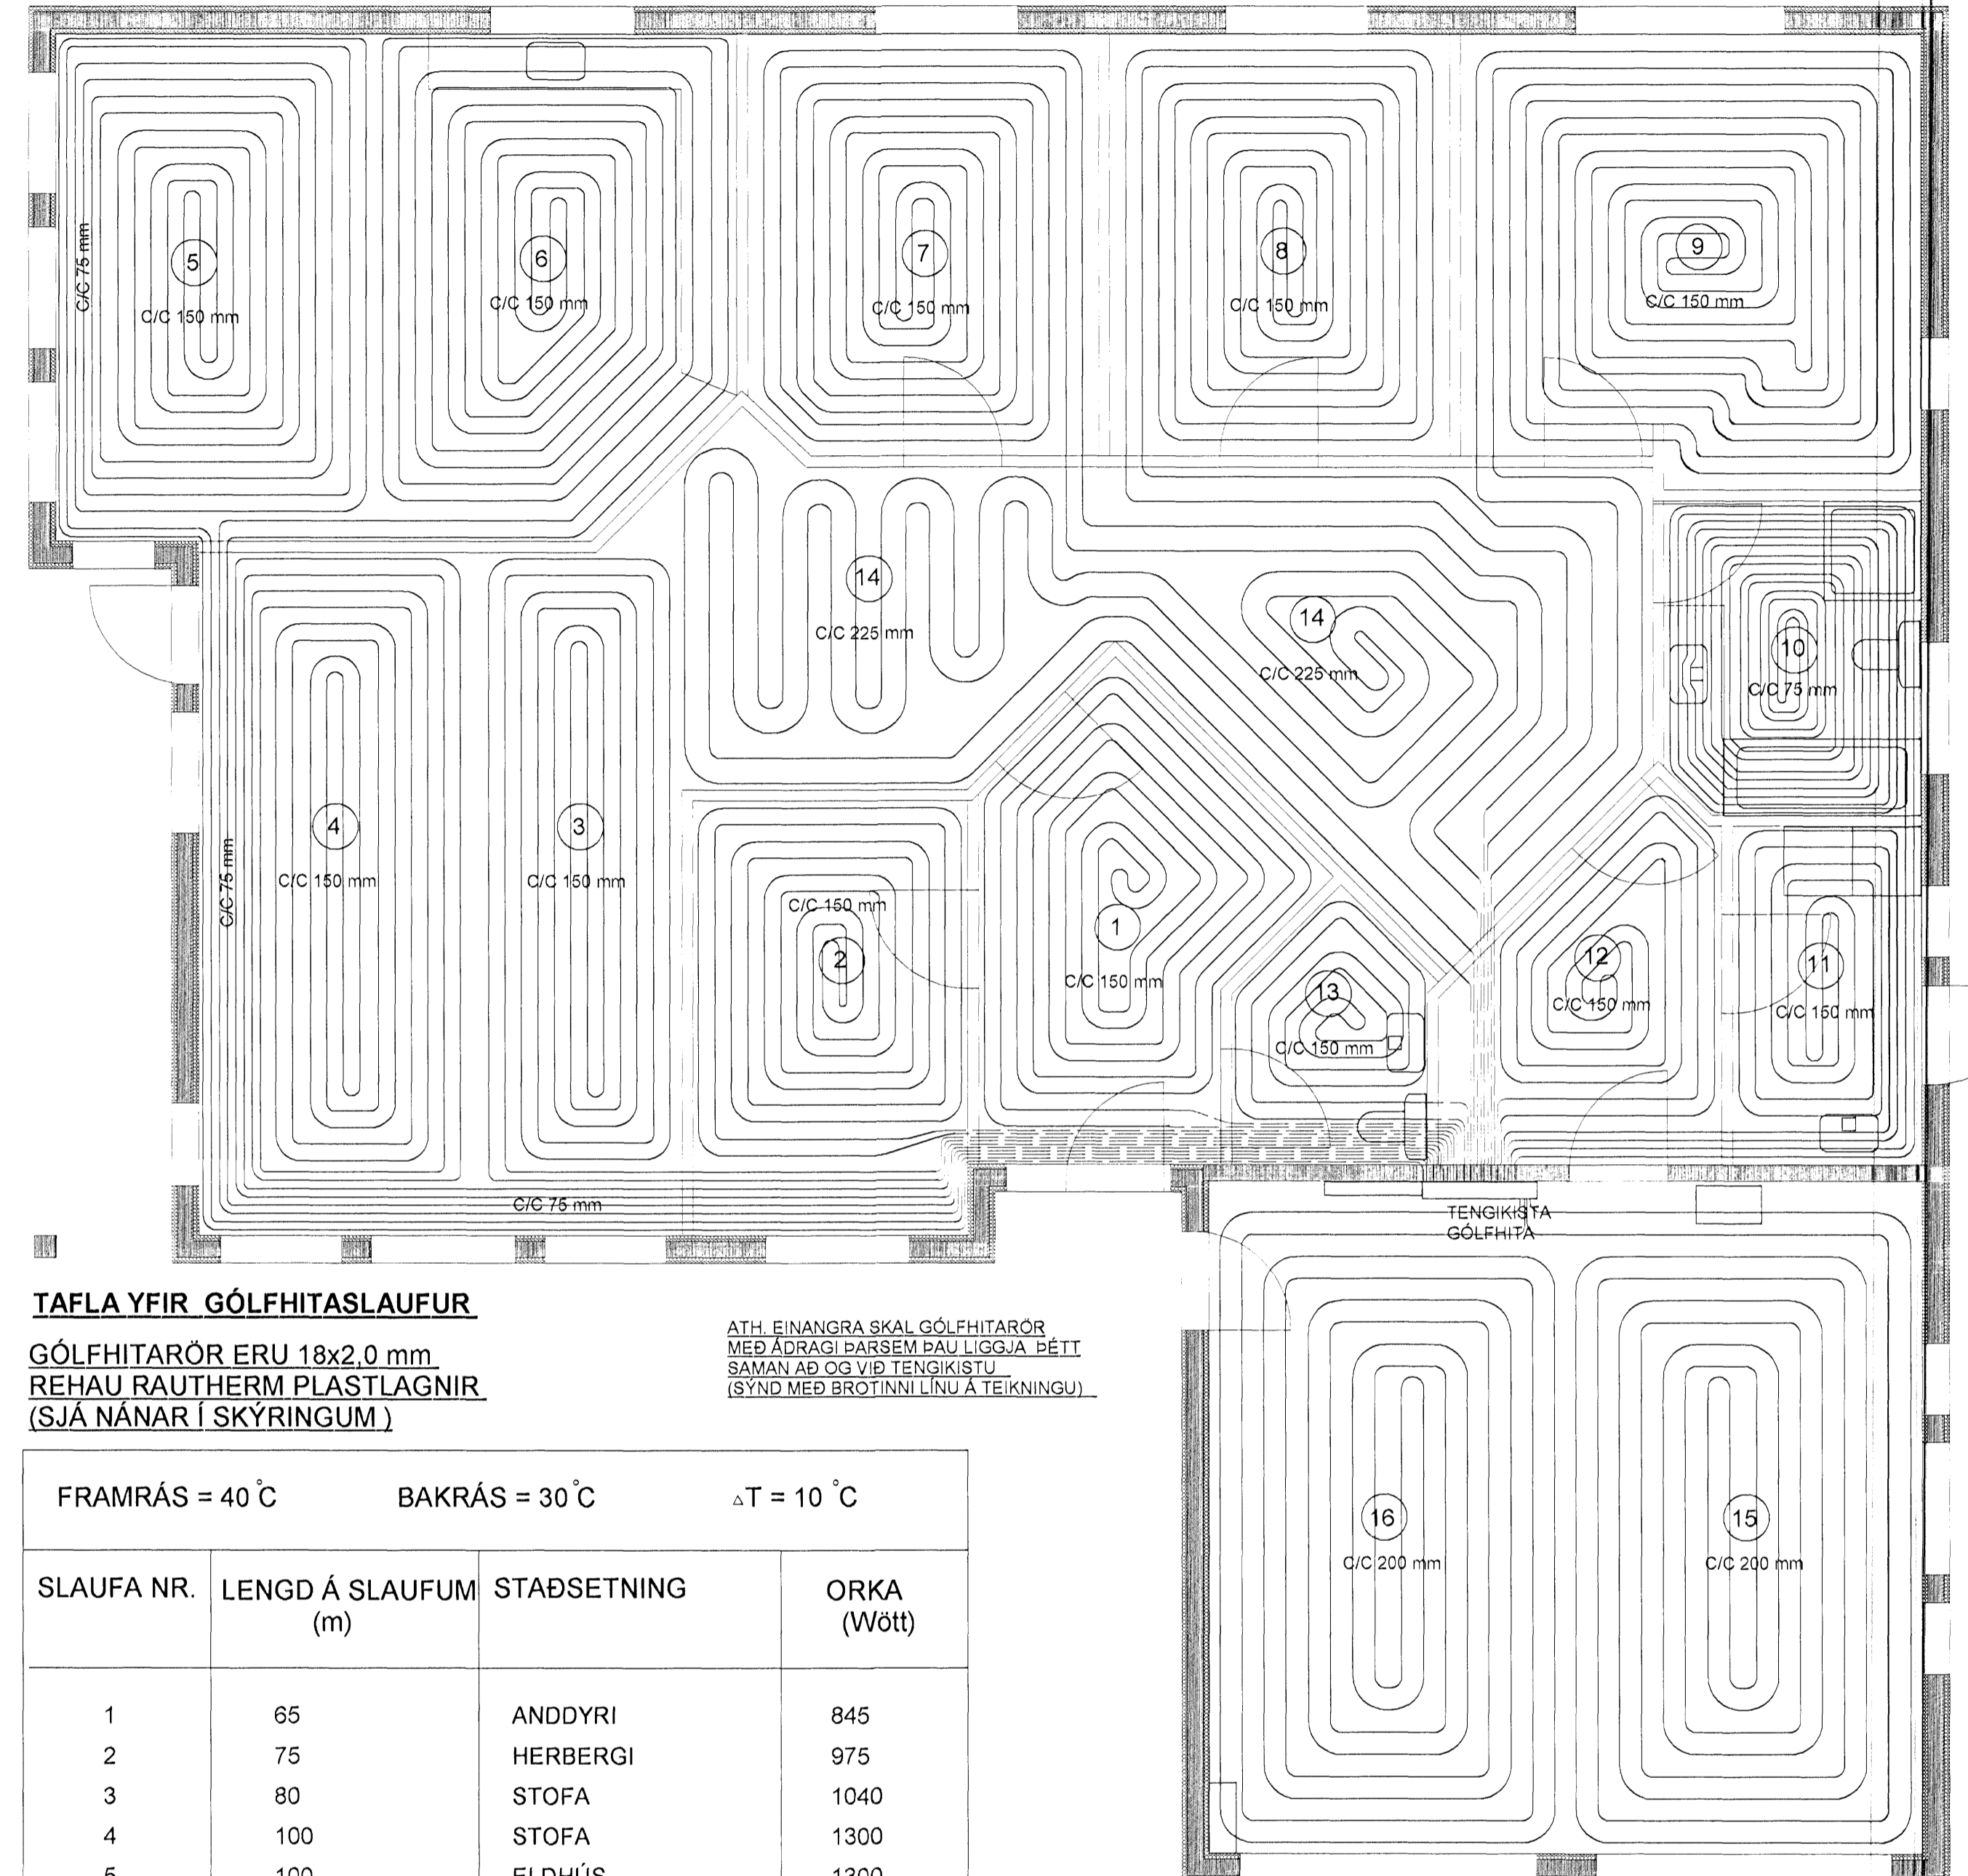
5
C/C 150 mm
C/C 75 mm
6
C/C 150 mm
7
C/C 150 mm
8
C/C 150 mm
9
C/C 150 mm
14
C/C 225 mm
14
C/C 225 mm
10
C/C 75 mm
4
C/C 150 mm
3
C/C 150 mm
C/C 75 mm
C/C 150 mm
2
1
C/C 150 mm
13
C/C 150 mm
12
C/C 150 mm
11
C/C 150 mm
C/C 75 mm
TENGIKISTA GÓLFHITA
16
C/C 200 mm
15
C/C 200 mm

TAFLA YFIR GÓLFHITASLAUFUR

GÓLFHITARÖR ERU 18x2,0 mm
REHAU RAUTHERM PLASTLAGNIR
(SJÁ NÁNAR Í SKÝRINGUM )

ATH. EINANGRA SKAL GÓLFHITARÖR MEÐ ÁDRAGI ÞARSEM ÞAU LIGGJA ÞÉTT SAMAN AÐ OG VIÐ TENGIKISTU (SÝND MEÐ BROTINNI LÍNU Á TEIKNINGU)

FRAMRÁS = 40 °C BAKRÁS = 30 °C $\Delta$T = 10 °C

| SLAUFA NR. | LENGD Á SLAUFUM (m) | STAÐSETNING | ORKA (Wött) |
|---|---|---|---|
| 1 | 65 | ANDDYRI | 845 |
| 2 | 75 | HERBERGI | 975 |
| 3 | 80 | STOFA | 1040 |
| 4 | 100 | STOFA | 1300 |
| 5 | 100 | ELDHÚS | 1300 |